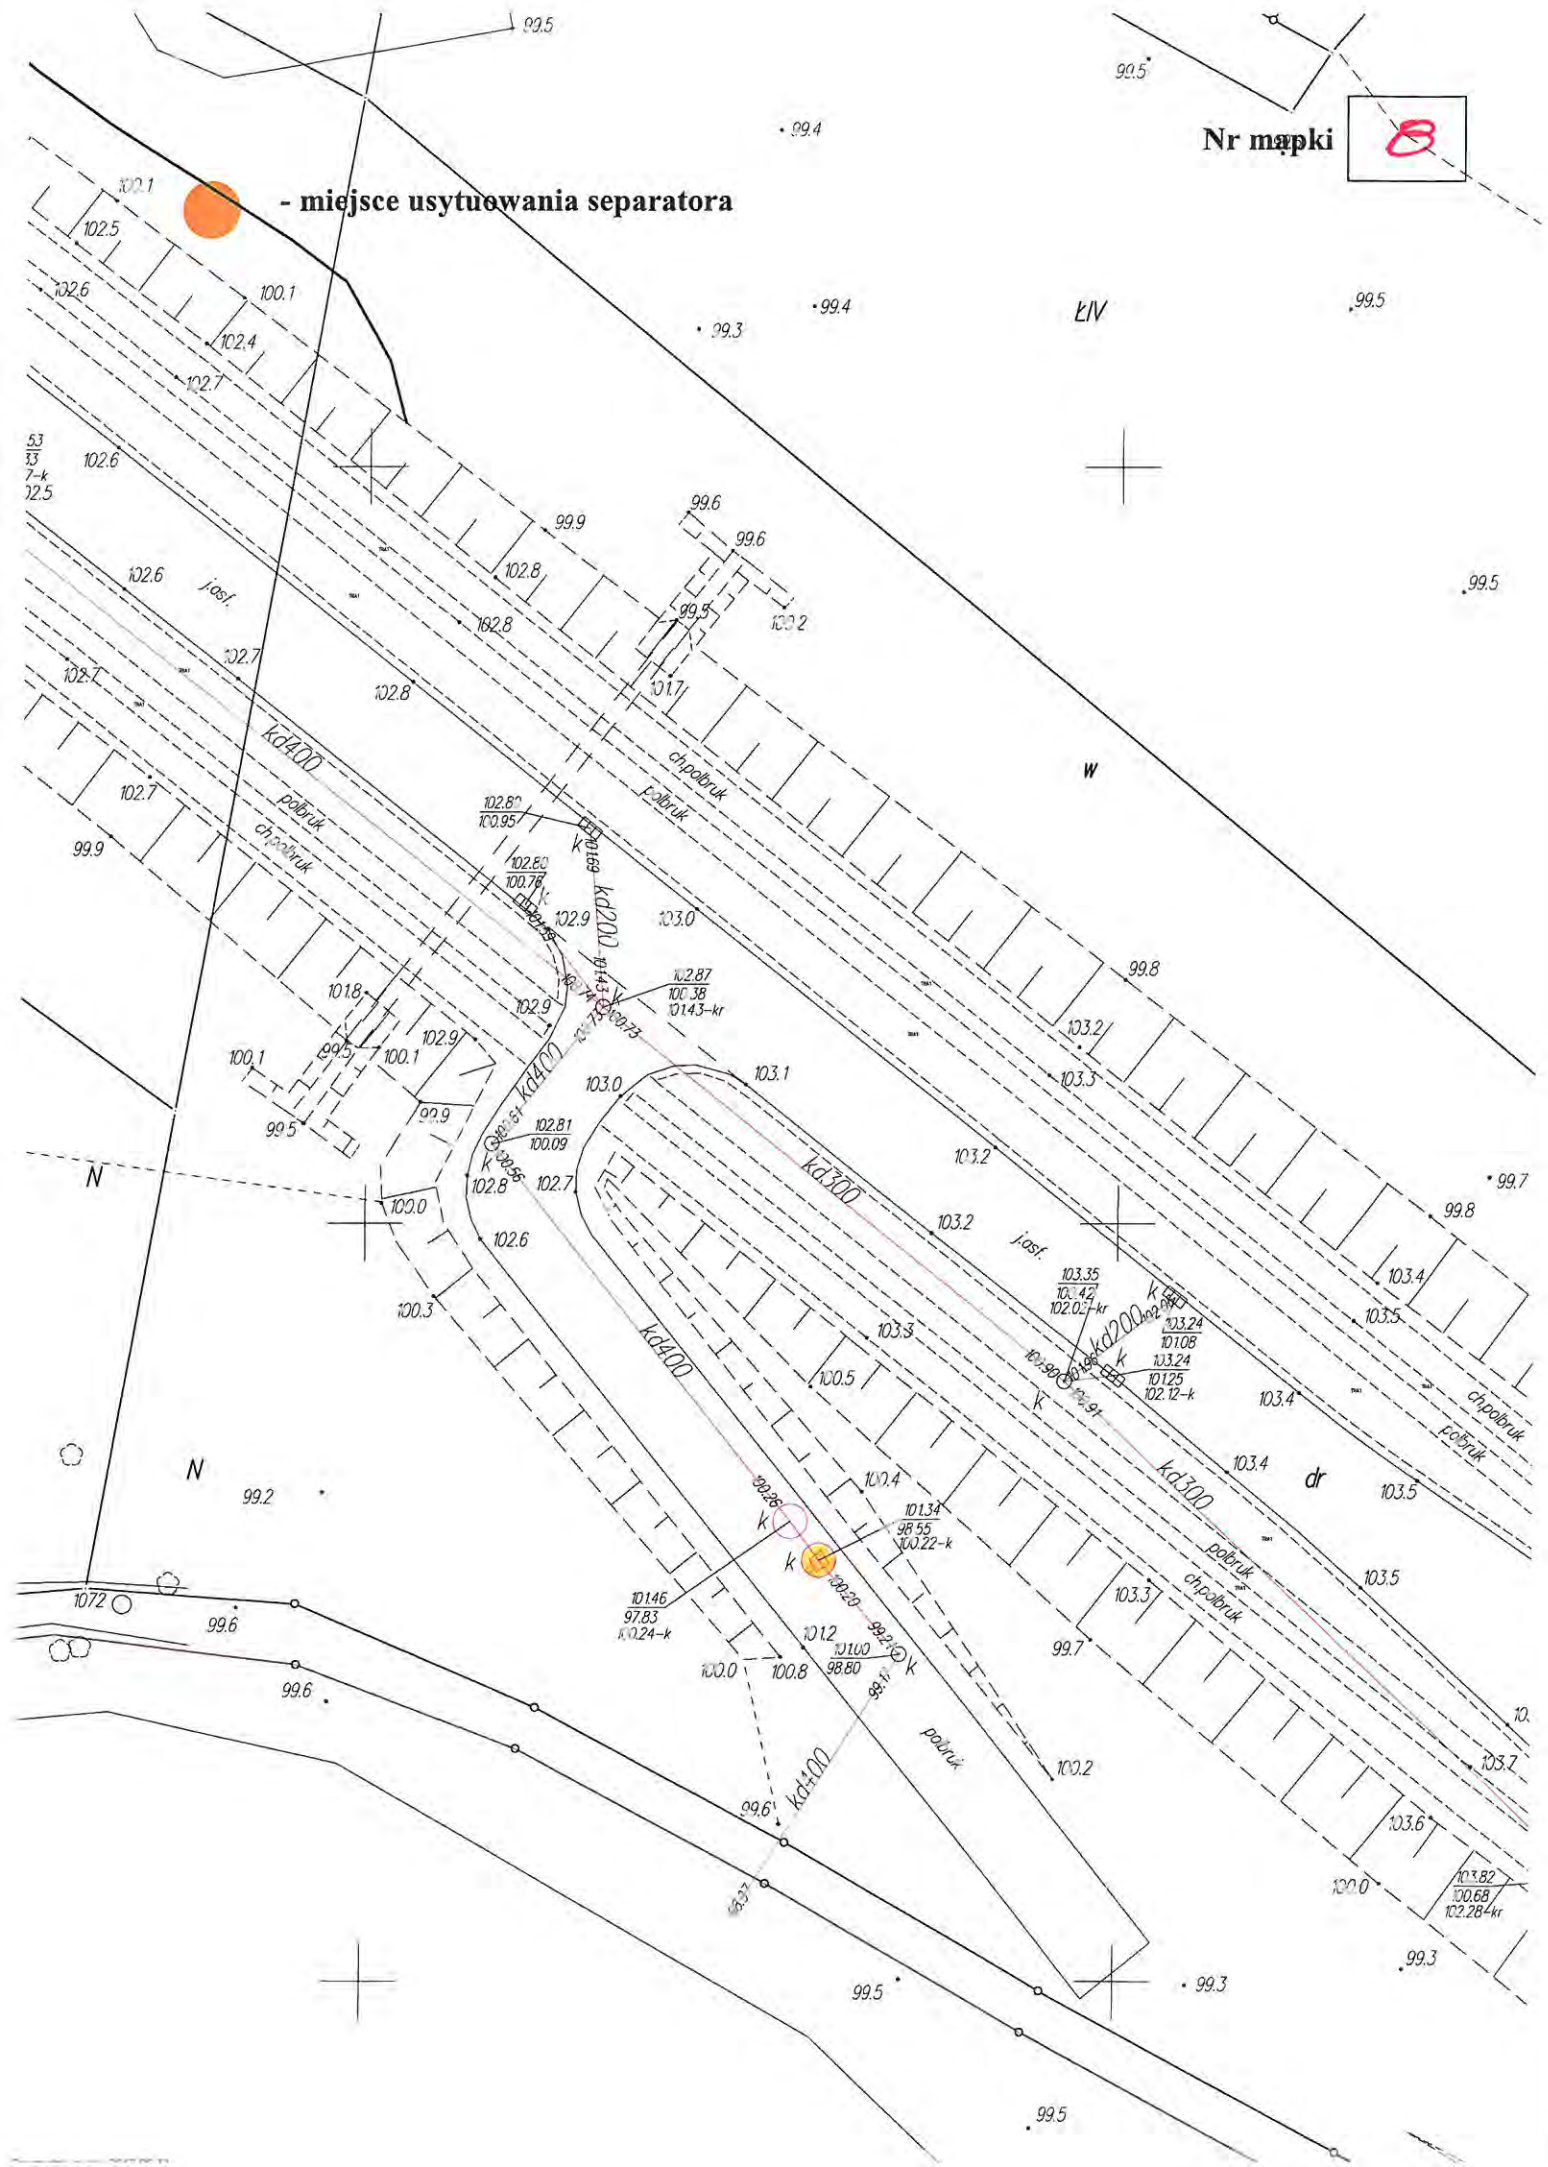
99.5

99.5

99.4

Nr mapki 8

100.1

- miejsce usytuowania separatora

102.5

102.6

100.1

99.4

99.3

ŁIV

99.5

102.4

102.7

53
13
7-k
12.5

102.6

99.6

99.9

99.6

102.6

j.asf.

102.8

102.8

99.5

100.2

99.5

102.7

102.7

102.8

101.7

kd400

w

102.7

polbruk

ch.polbruk

ch.polbruk

polbruk

102.80
100.95

k

99.9

102.80
100.76

kd200

102.9

103.0

99.8

102.87
100.38
101.43-kr

101.8

102.9

103.2

102.9

99.5

100.1

100.1

kd400

103.0

103.1

103.3

99.9

99.5

102.81
100.09

N

k

102.8

102.7

103.2

99.7

kd300

100.0

103.2

j.asf.

99.8

102.6

103.35
100.42
102.02-kr

k

103.4

100.3

103.24
101.08

103.5

kd400

103.3

kd200

k

103.24
101.25
102.12-k

103.4

100.5

k

ch.polbruk

polbruk

N

100.4

103.4

dr

99.2

kd300

103.5

101.34
98.55
100.22-k

k

k

polbruk

103.5

1072

ch.polbruk

101.46
97.83
100.24-k

103.3

99.6

101.2

101.00
98.80

99.7

k

100.0

100.8

99.6

polbruk

100.2

103.7

kd400

99.6

103.6

100.0

103.82
100.68
102.28-kr

99.5

99.3

99.3

99.5